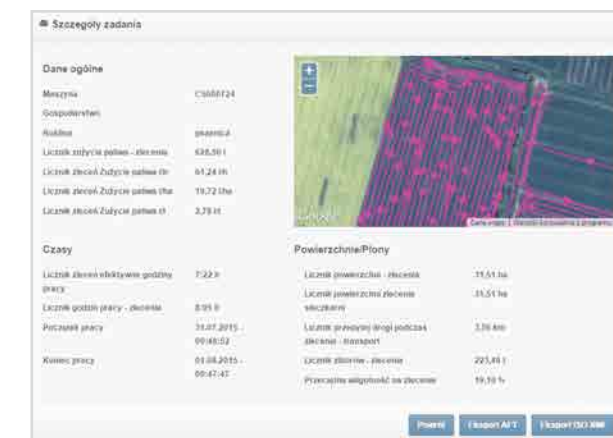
Szczegóły zadania

Dane ogólne

| Maszyna | C5000F24 |
|---|---|
| Gospodarstwo | |
| Roślina | pszenica |
| Licznik zużycia paliwa - zlecenia | 638,50 l |
| Licznik zleceń Zużycie paliwa l/h | 61,24 l/h |
| Licznik zleceń Zużycie paliwa l/ha | 19,72 l/ha |
| Licznik zleceń Zużycie paliwa l/t | 2,78 l/t |

Czasy

| Licznik zleceń efektywne godziny pracy | 7:22 h |
|---|---|
| Licznik godzin pracy - zlecenie | 8:55 h |
| Początek pracy | 31.07.2015 - 09:48:52 |
| Koniec pracy | 01.08.2015 - 00:47:47 |

Powierzchnie/Plony

| Licznik powierzchni - zlecenia | 31,51 ha |
|---|---|
| Licznik powierzchni zlecenie sieczkarni | 31,51 ha |
| Licznik przebytej drogi podczas zlecenie - transport | 3,76 km |
| Licznik zbiorów - zlecenie | 223,49 t |
| Przeciętna wilgotność na zlecenie | 19,10 % |

Google
Dane mapy | Warunki korzystania z programu

Powrót | Eksport AFT | Eksport ISO XML